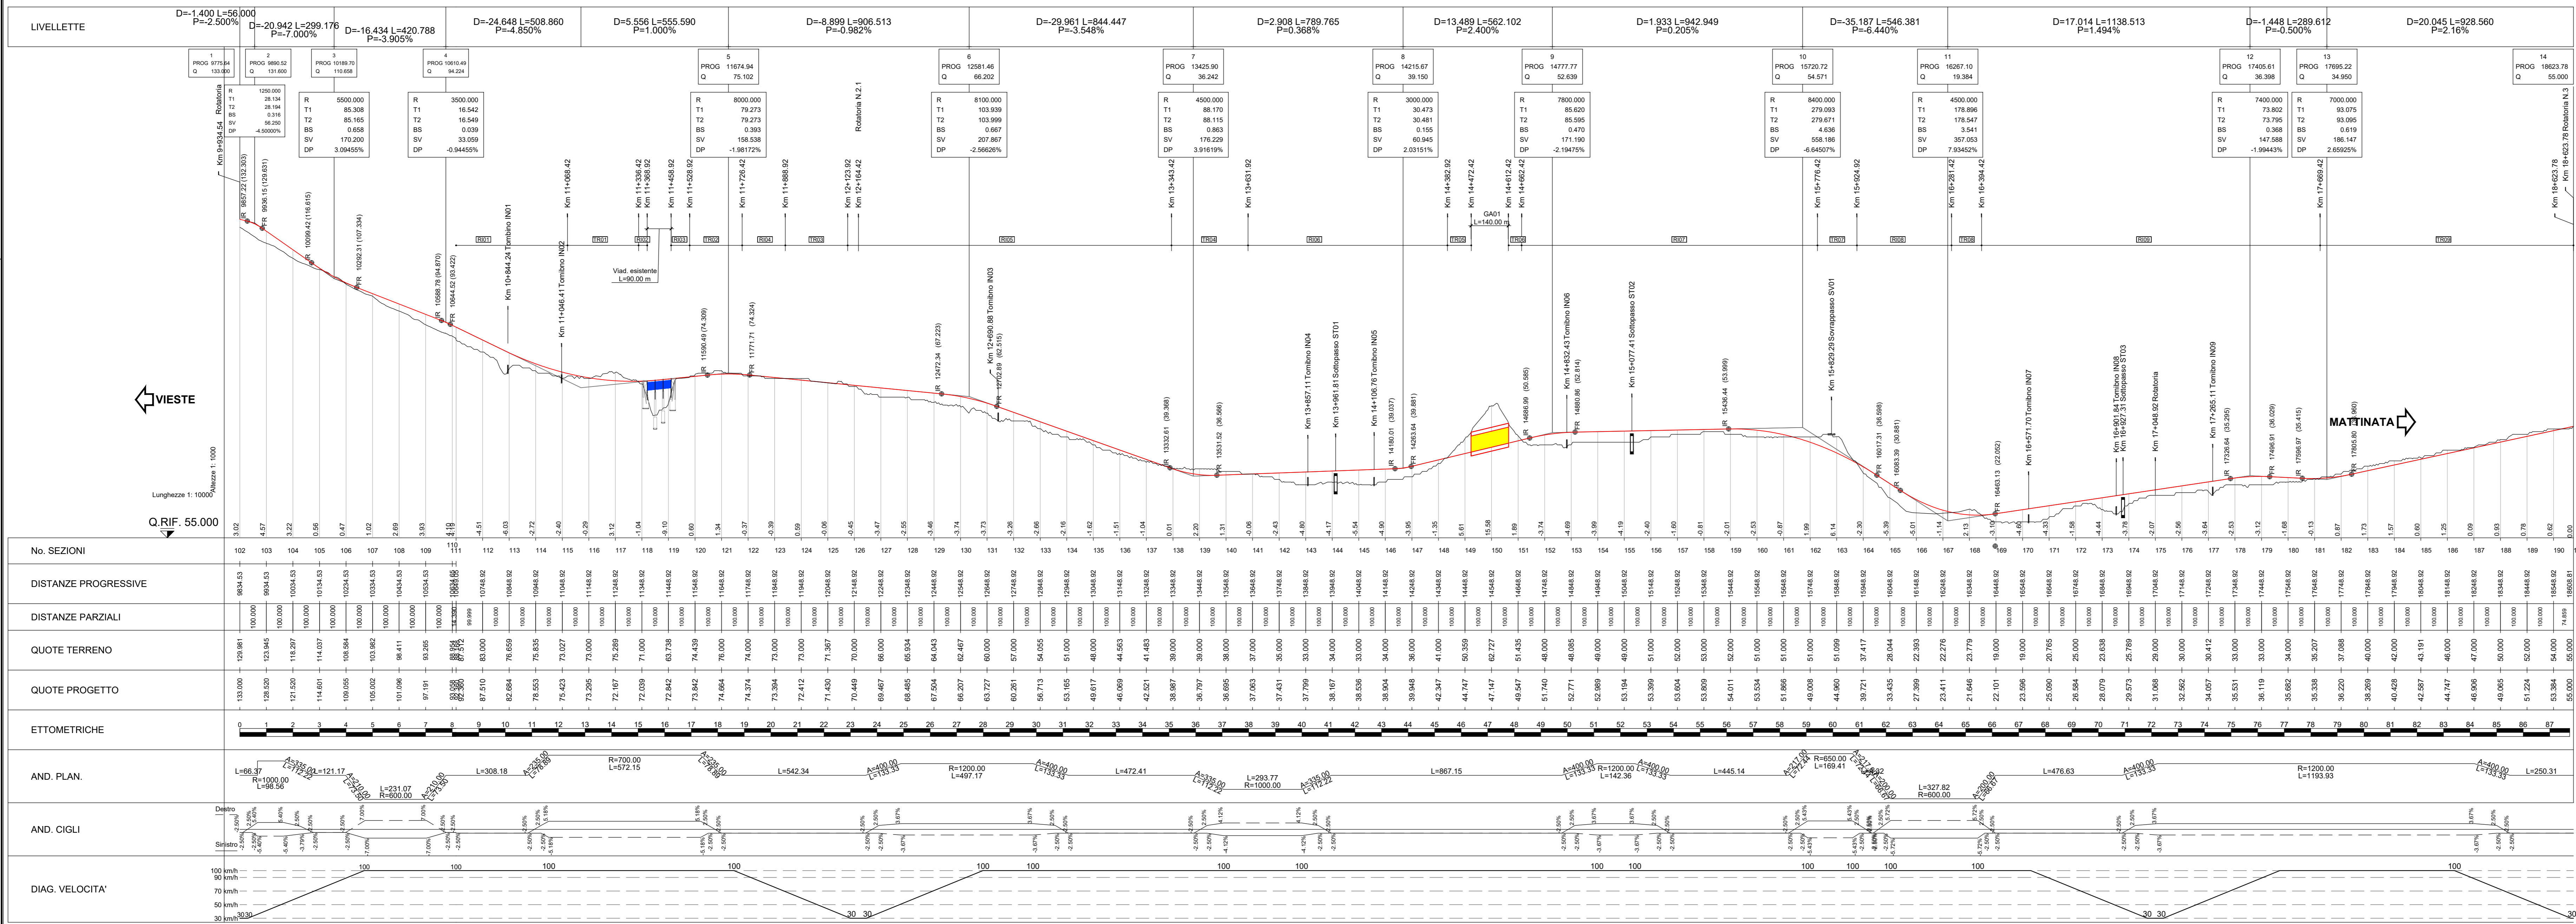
LIVELLETTE

D=-1.400 L=56.000 P=-2.500%
D=-20.942 L=299.176 P=-7.000%
D=-16.434 L=420.788 P=-3.905%
D=-24.648 L=508.860 P=-4.850%
D=5.556 L=555.590 P=1.000%
D=-8.899 L=906.513 P=-0.982%
D=-29.961 L=844.447 P=-3.548%
D=2.908 L=789.765 P=0.368%
D=13.489 L=562.102 P=2.400%
D=1.933 L=942.949 P=0.205%
D=-35.187 L=546.381 P=-6.440%
D=17.014 L=1138.513 P=1.494%
D=-1.448 L=289.612 P=-0.500%
D=20.045 L=928.560 P=2.16%

VIESTE

MATTINATA

Lunghezze 1: 10000
Altezze 1: 1000

Q.RIF. 55.000

No. SEZIONI

DISTANZE PROGRESSIVE

DISTANZE PARZIALI

QUOTE TERRENO

QUOTE PROGETTO

ETTOMETRICHE

AND. PLAN.

AND. CIGLI

DIAG. VELOCITA'

Km 10+844.24 Tombino IN01
Km 11+046.41 Tombino IN02
Km 12+690.88 Tombino IN03
Km 13+857.11 Tombino IN04
Km 13+961.61 Sottopasso ST01
Km 14+106.76 Tombino IN05
Km 14+832.43 Tombino IN06
Km 15+077.41 Sottopasso ST02
Km 15+829.29 Sovrappasso SV01
Km 16+571.70 Tombino IN07
Km 17+265.11 Tombino IN09
Km 17+048.92 Rotatoria
Rotatoria N.2.1
Km 18+623.78 Rotatoria N.3

Viad. esistente L=90.00 m
GA01 L=140.00 m

L=66.37
R=1000.00 L=98.56
L=121.17
L=231.07 R=600.00
L=308.18
R=700.00 L=572.15
L=542.34
R=1200.00 L=497.17
L=472.41
L=293.77 R=1000.00
L=867.15
R=1200.00 L=142.36
L=445.14
R=650.00 L=169.41
L=327.82 R=600.00
L=476.63
R=1200.00 L=1193.93
L=250.31

100 km/h
90 km/h
70 km/h
50 km/h
30 km/h

Destro
Sinistro